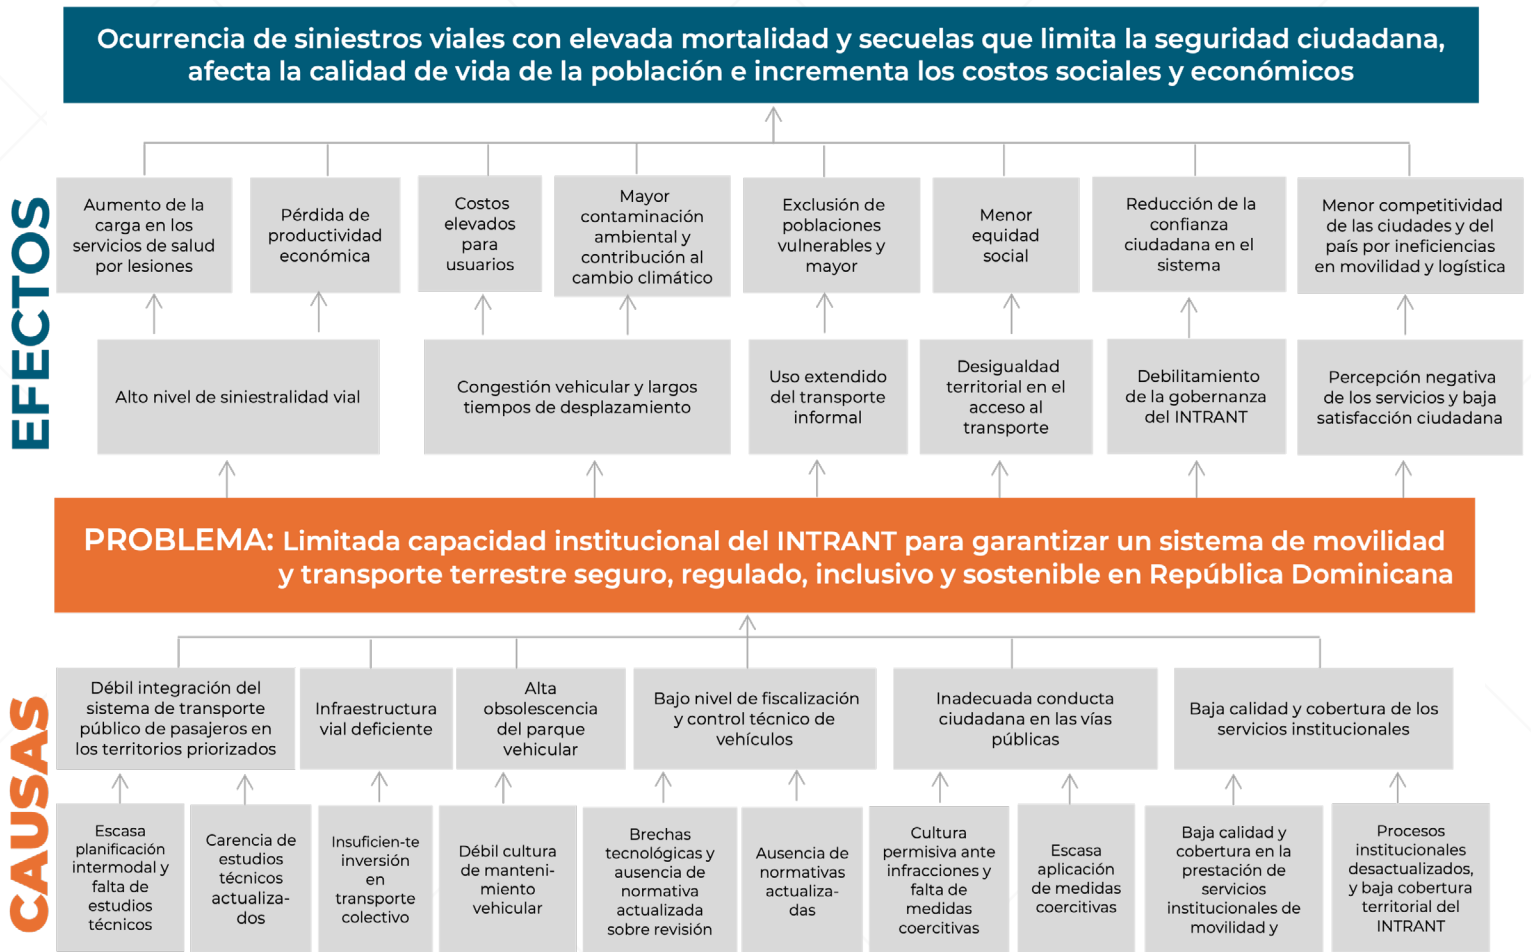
Ocurrencia de siniestros viales con elevada mortalidad y secuelas que limita la seguridad ciudadana, afecta la calidad de vida de la población e incrementa los costos sociales y económicos

EFECTOS

Aumento de la carga en los servicios de salud por lesiones

Pérdida de productividad económica

Costos elevados para usuarios

Mayor contaminación ambiental y contribución al cambio climático

Exclusión de poblaciones vulnerables y mayor

Menor equidad social

Reducción de la confianza ciudadana en el sistema

Menor competitividad de las ciudades y del país por ineficiencias en movilidad y logística

Alto nivel de siniestralidad vial

Congestión vehicular y largos tiempos de desplazamiento

Uso extendido del transporte informal

Desigualdad territorial en el acceso al transporte

Debilitamiento de la gobernanza del INTRANT

Percepción negativa de los servicios y baja satisfacción ciudadana

PROBLEMA: Limitada capacidad institucional del INTRANT para garantizar un sistema de movilidad y transporte terrestre seguro, regulado, inclusivo y sostenible en República Dominicana

CAUSAS

Débil integración del sistema de transporte público de pasajeros en los territorios priorizados

Infraestructura vial deficiente

Alta obsolescencia del parque vehicular

Bajo nivel de fiscalización y control técnico de vehículos

Inadecuada conducta ciudadana en las vías públicas

Baja calidad y cobertura de los servicios institucionales

Escasa planificación intermodal y falta de estudios técnicos

Carencia de estudios técnicos actualizados

Insuficien-te inversión en transporte colectivo

Débil cultura de mantenimiento vehicular

Brechas tecnológicas y ausencia de normativa actualizada sobre revisión

Ausencia de normativas actualizadas

Cultura permisiva ante infracciones y falta de medidas coercitivas

Escasa aplicación de medidas coercitivas

Baja calidad y cobertura en la prestación de servicios institucionales de movilidad y

Procesos institucionales desactualizados, y baja cobertura territorial del INTRANT